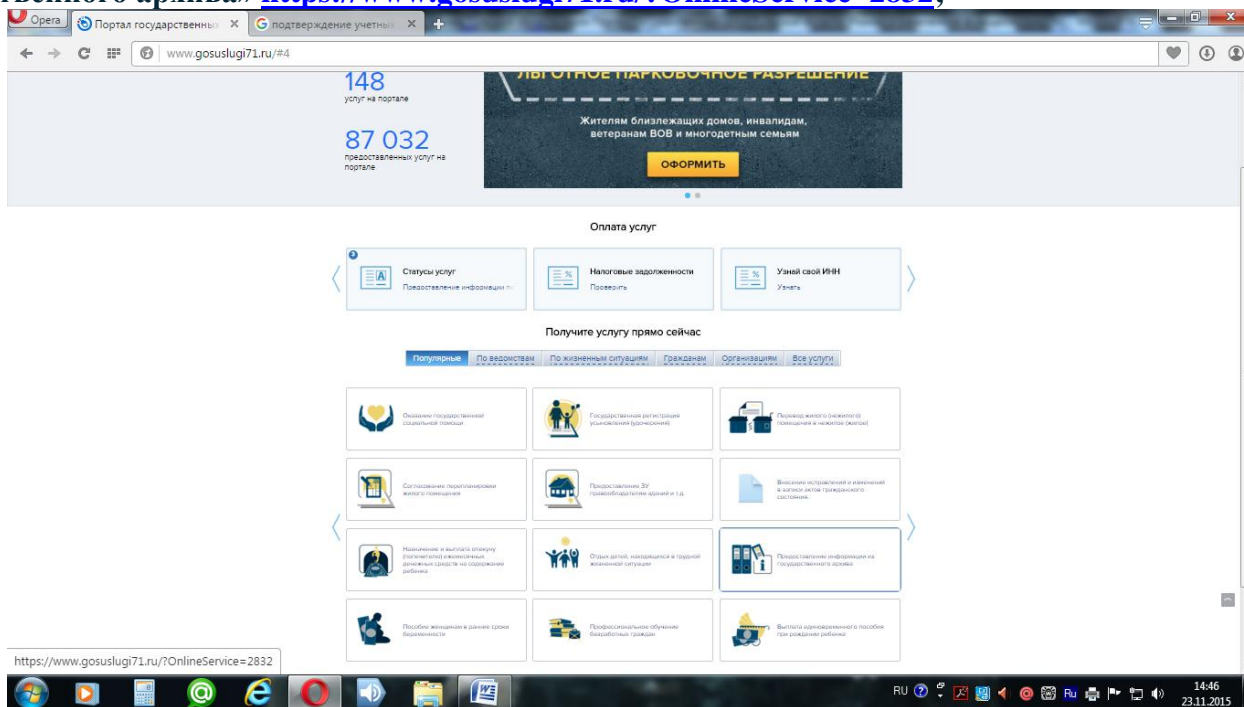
Opera | Портал государственны | подтверждение учетны

www.gosuslugi71.ru/#4

148
услуг на портале

87 032
предоставленных услуг на портале

ЛЬГОТНОЕ ПАРКОВОЧНОЕ РАЗРЕШЕНИЕ

Жителям близлежащих домов, инвалидам, ветеранам ВОВ и многодетным семьям

ОФОРМИТЬ

Оплата услуг

Статусы услуг
Предоставление информации по

Налоговые задолженности
Проверить

Узнай свой ИНН
Узнать

Получите услугу прямо сейчас

Популярные | По ведомствам | По жизненным ситуациям | Гражданам | Организациям | Все услуги

Оказание государственной социальной помощи

Государственная регистрация усыновления (удочерения)

Перевод жилого (нежилого) помещения в нежилое (жилое)

Согласование перепланировки жилого помещения

Предоставление ЗУ правообладателям зданий и т.д.

Внесение исправлений и изменений в записи актов гражданского состояния

Назначение и выплата опекуну (попечителю) ежемесячных денежных средств на содержание ребенка

Отдых детей, находящихся в трудной жизненной ситуации

Предоставление информации из государственного архива

Пособие женщинам в ранние сроки беременности

Профессиональное обучение безработных граждан

Выплата единовременного пособия при рождении ребенка

https://www.gosuslugi71.ru/?OnlineService=2832

RU 14:46 23.11.2015